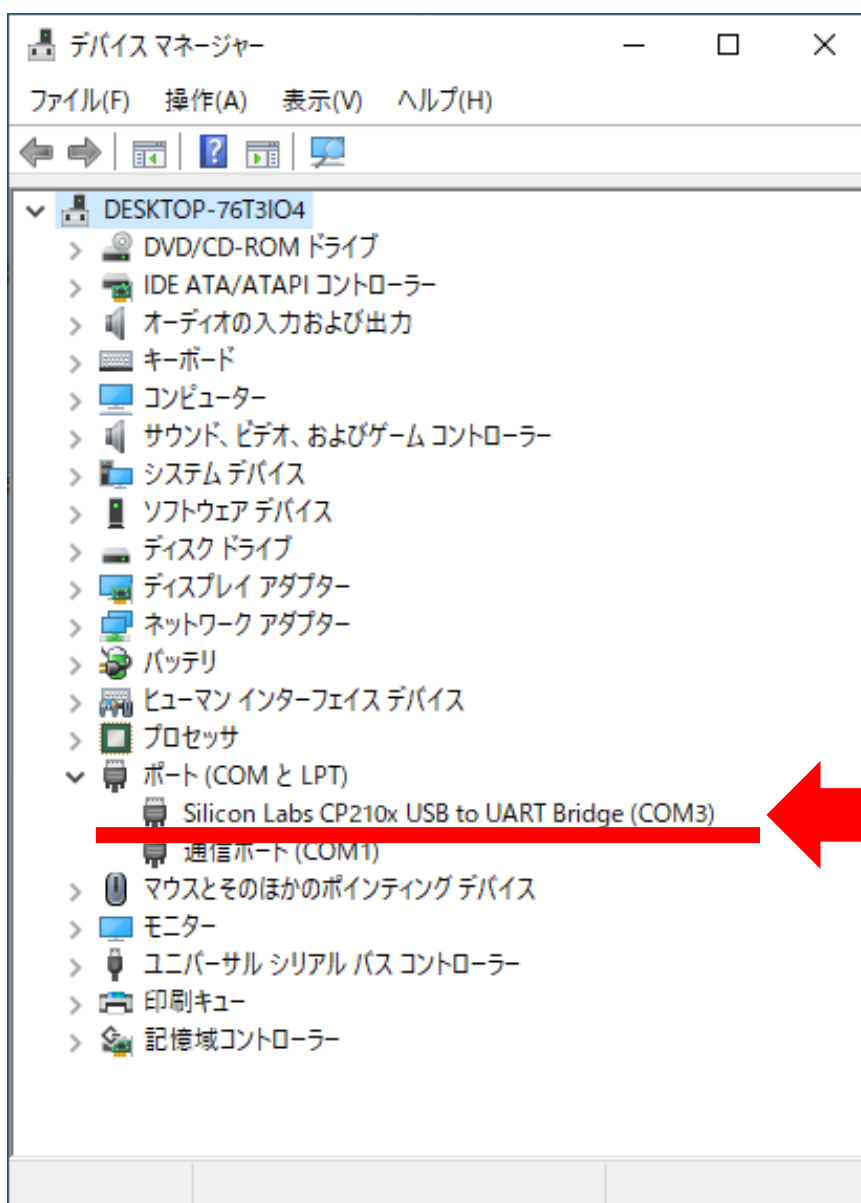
デバイス マネージャー

ファイル(F) 操作(A) 表示(V) ヘルプ(H)

DESKTOP-76T3IO4
DVD/CD-ROM ドライブ
IDE ATA/ATAPI コントローラー
オーディオの入力および出力
キーボード
コンピューター
サウンド、ビデオ、およびゲーム コントローラー
システム デバイス
ソフトウェア デバイス
ディスク ドライブ
ディスプレイ アダプター
ネットワーク アダプター
バッテリ
ヒューマン インターフェイス デバイス
プロセッサ
ポート (COM と LPT)
Silicon Labs CP210x USB to UART Bridge (COM3)
通信ポート (COM1)
マウスとそのほかのポインティング デバイス
モニター
ユニバーサル シリアル バス コントローラー
印刷キュー
記憶域コントローラー